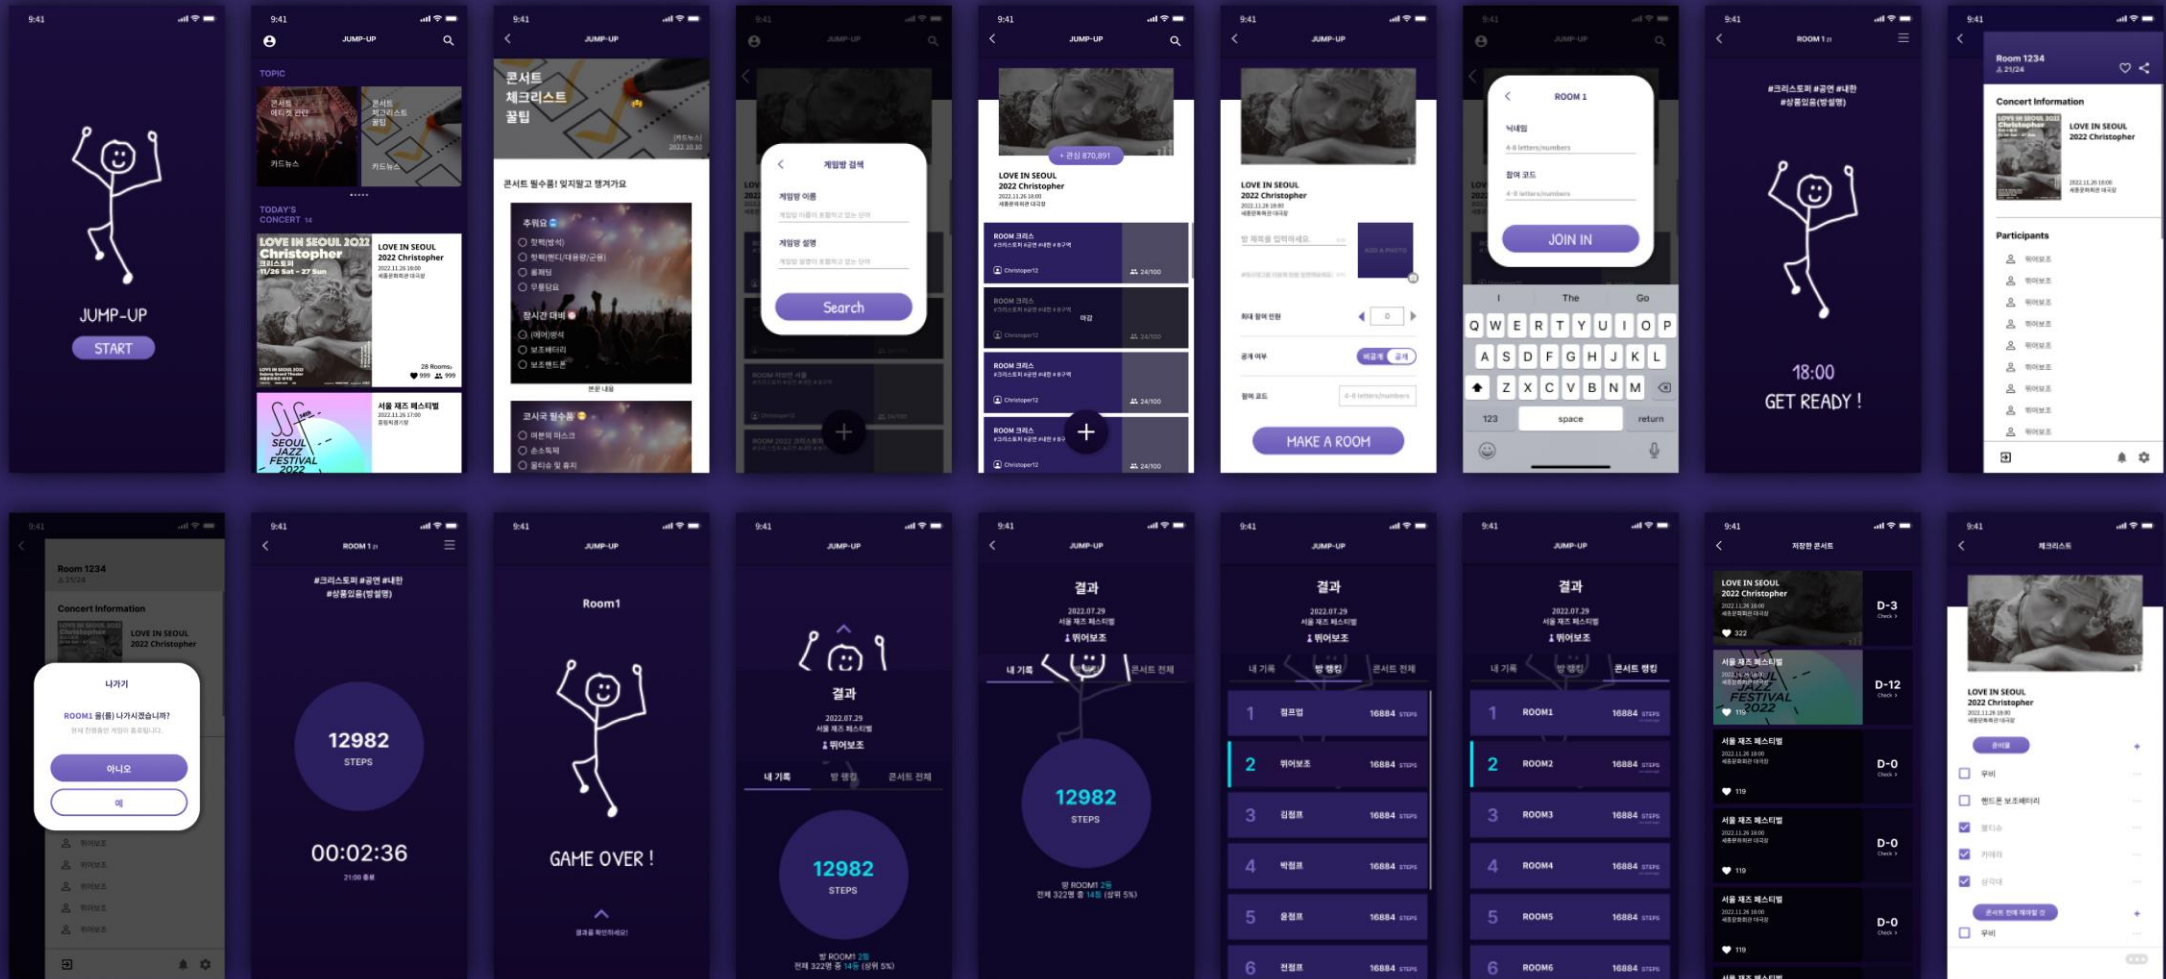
9:41

JUMP-UP
START

9:41
JUMP-UP
TOPIC
콘서트 에티켓 관련
카드뉴스
콘서트 체크리스트 꿀팁
카드뉴스
TODAY'S CONCERT
LOVE IN SEOUL 2022 Christopher
LOVE IN SEOUL 2022 Christopher
서울 재즈 페스티벌
SEOUL JAZZ FESTIVAL 2022

9:41
JUMP-UP
콘서트 체크리스트 꿀팁
콘서트 필수품! 잊지말고 챙겨가요
추워요
장시간 대비
코시국 필수품

게임방 검색
게임방 이름
게임방 설명
Search

9:41
JUMP-UP
LOVE IN SEOUL 2022 Christopher
ROOM 크리스
Christoper12
24/100

9:41
JUMP-UP
LOVE IN SEOUL 2022 Christopher
MAKE A ROOM

ROOM 1
닉네임
참여 코드
JOIN IN
The Go
Q W E R T Y U I O P
A S D F G H J K L
Z X C V B N M
123 space return

9:41
ROOM 1
#크리스토퍼 #공연 #내한 #상품입용(방설명)
18:00
GET READY !

9:41
Room 1234
Concert Information
LOVE IN SEOUL 2022 Christopher
Participants
뛰어보조

Room 1234
Concert Information
LOVE IN SEOUL 2022 Christopher
나가기
ROOM1 을(를) 나가시겠습니까?
아니오
예

9:41
ROOM 1
#크리스토퍼 #공연 #내한 #상품입용(방설명)
12982
STEPS
00:02:36

9:41
JUMP-UP
Room1
GAME OVER !

9:41
JUMP-UP
결과
2022.07.29
서울 재즈 페스티벌
뛰어보조
내 기록 방 랭킹 콘서트 전체
12982
STEPS
방 ROOM1 2등
전체 322명 중 14등 (상위 5%)

9:41
JUMP-UP
결과
2022.07.29
서울 재즈 페스티벌
뛰어보조
내 기록 콘서트 전체
12982
STEPS
방 ROOM1 2등
전체 322명 중 14등 (상위 5%)

9:41
JUMP-UP
결과
2022.07.29
서울 재즈 페스티벌
뛰어보조
내 기록 방 랭킹 콘서트 전체
1 점프업 16884 STEPS
2 뛰어보조 16884 STEPS
3 김점프 16884 STEPS
4 박점프 16884 STEPS
5 윤점프 16884 STEPS
6 전점프 16884 STEPS

9:41
JUMP-UP
결과
2022.07.29
서울 재즈 페스티벌
뛰어보조
내 기록 방 랭킹 콘서트 랭킹
1 ROOM1 16884 STEPS
2 ROOM2 16884 STEPS
3 ROOM3 16884 STEPS
4 ROOM4 16884 STEPS
5 ROOM5 16884 STEPS
6 ROOM6 16884 STEPS

9:41
저장한 콘서트
LOVE IN SEOUL 2022 Christopher D-3
서울 재즈 페스티벌 D-12
서울 재즈 페스티벌 D-0
서울 재즈 페스티벌 D-0
서울 재즈 페스티벌 D-0

9:41
체크리스트
LOVE IN SEOUL 2022 Christopher
우비
핸드폰 보조배터리
우비